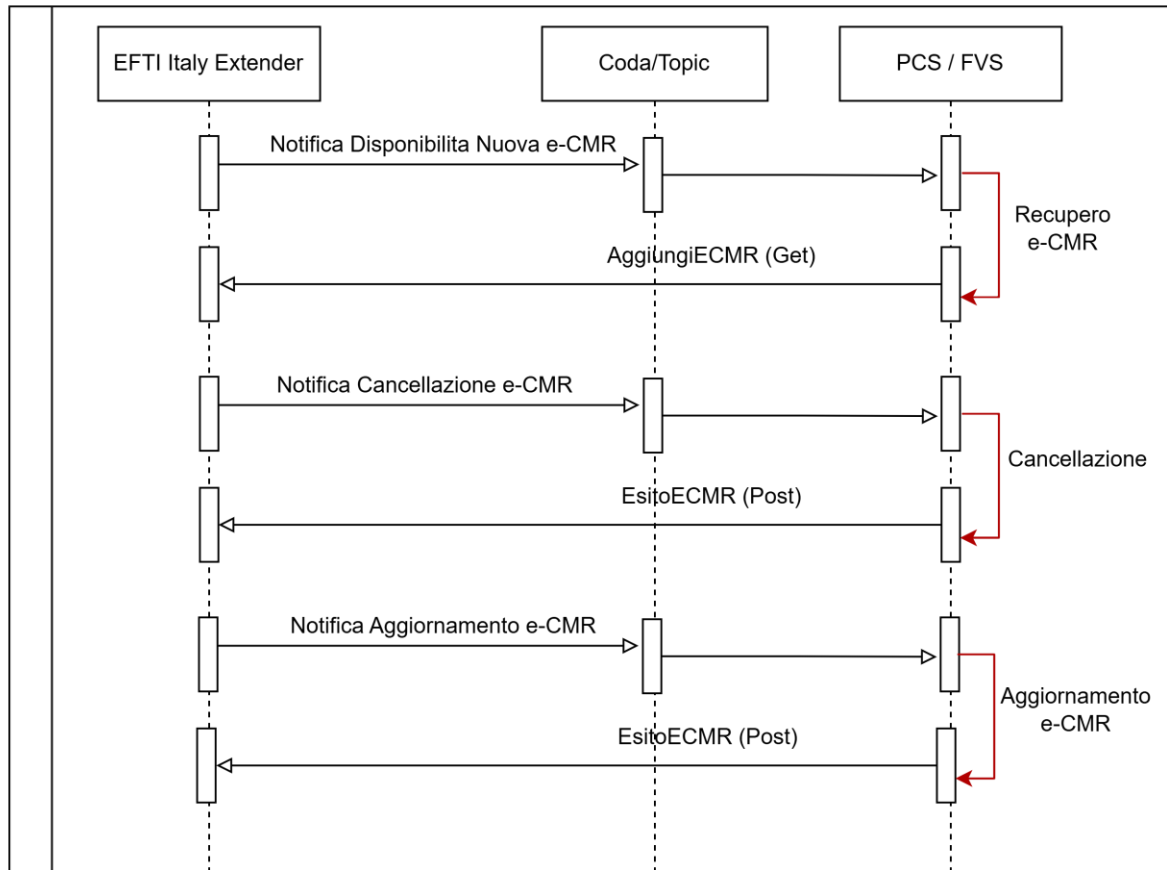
EFTI Italy Extender

Coda/Topic

PCS / FVS

Notifica Disponibilita Nuova e-CMR

Recupero e-CMR

AggiungiECMR (Get)

Notifica Cancellazione e-CMR

Cancellazione

EsitoECMR (Post)

Notifica Aggiornamento e-CMR

Aggiornamento e-CMR

EsitoECMR (Post)